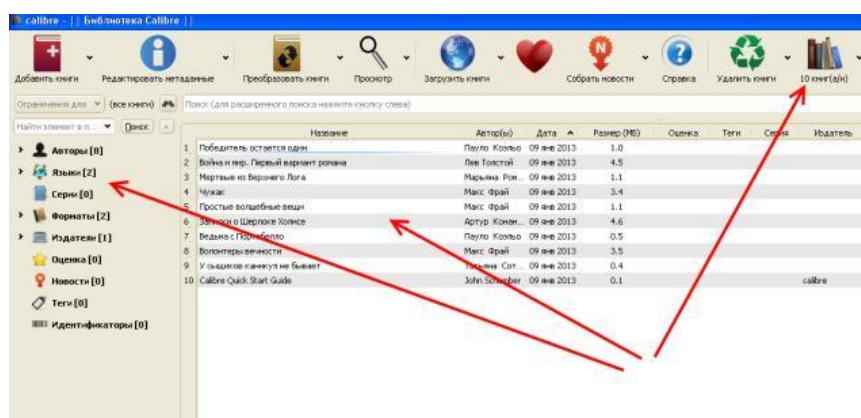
calibre - || Библиотека Calibre ||

Добавить книги Редактировать метаданные Преобразовать книги Просмотр Загрузить книги Собрать новости Справка Удалить книги 10 книг(а/и)

Ограничения для (все книги) Поиск (для расширенного поиска нажмите кнопку слева)

Найти элемент в п... Поиск

Авторы [0]
Языки [2]
Серии [0]
Форматы [2]
Издатели [1]
Оценка [0]
Новости [0]
Теги [0]
Идентификаторы [0]

| | Название | Автор(ы) | Дата | Размер (MB) | Оценка | Теги | Серия | Издатель |
|---|---|---|---|---|---|---|---|---|
| 1 | Победитель остается один | Пауло Коэльо | 09 янв 2013 | 1.0 | | | | |
| 2 | Война и мир. Первый вариант романа | Лев Толстой | 09 янв 2013 | 4.5 | | | | |
| 3 | Мертвые из Верхнего Лога | Марьяна Ром... | 09 янв 2013 | 1.1 | | | | |
| 4 | Чужак | Макс Фрай | 09 янв 2013 | 3.4 | | | | |
| 5 | Простые волшебные вещи | Макс Фрай | 09 янв 2013 | 1.1 | | | | |
| 6 | Записки о Шерлоке Холмсе | Артур Конан... | 09 янв 2013 | 4.6 | | | | |
| 7 | Ведьма с Портобелло | Пауло Коэльо | 09 янв 2013 | 0.5 | | | | |
| 8 | Волонтеры вечности | Макс Фрай | 09 янв 2013 | 3.5 | | | | |
| 9 | У сыщиков каникул не бывает | Татьяна Сот... | 09 янв 2013 | 0.4 | | | | |
| 10 | Calibre Quick Start Guide | John Schember | 09 янв 2013 | 0.1 | | | | calibre |